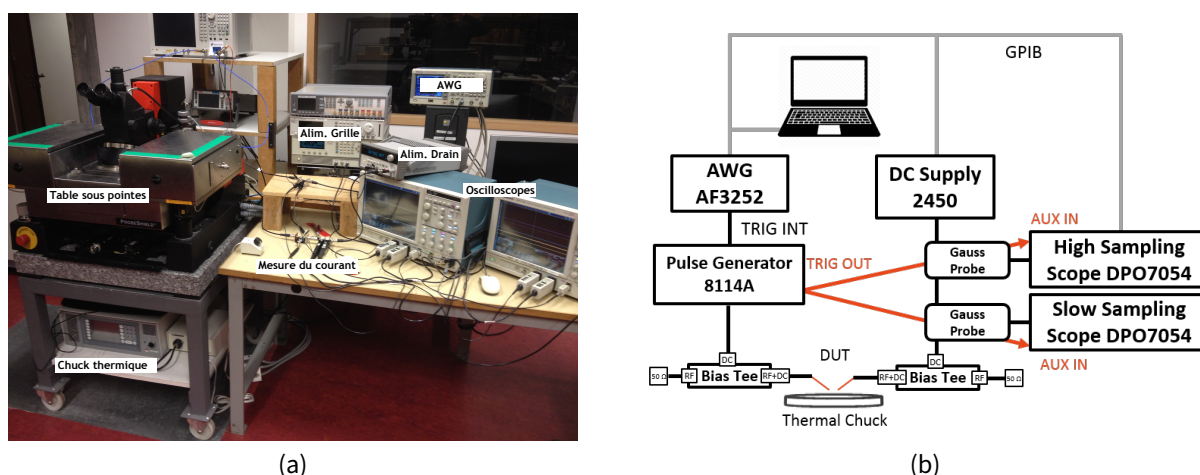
AWG

Alim. Grille

Alim. Drain

Table sous pointes

Oscilloscopes

Mesure du courant

Chuck thermique

(a)

GPIB

AWG AF3252

DC Supply 2450

TRIG INT

AUX IN

Pulse Generator 8114A

TRIG OUT

Gauss Probe

High Sampling Scope DPO7054

Gauss Probe

Slow Sampling Scope DPO7054

AUX IN

DUT

50 Ω

RF

DC

Bias Tee

RF+DC

RF+DC

DC

Bias Tee

RF

50 Ω

Thermal Chuck

(b)